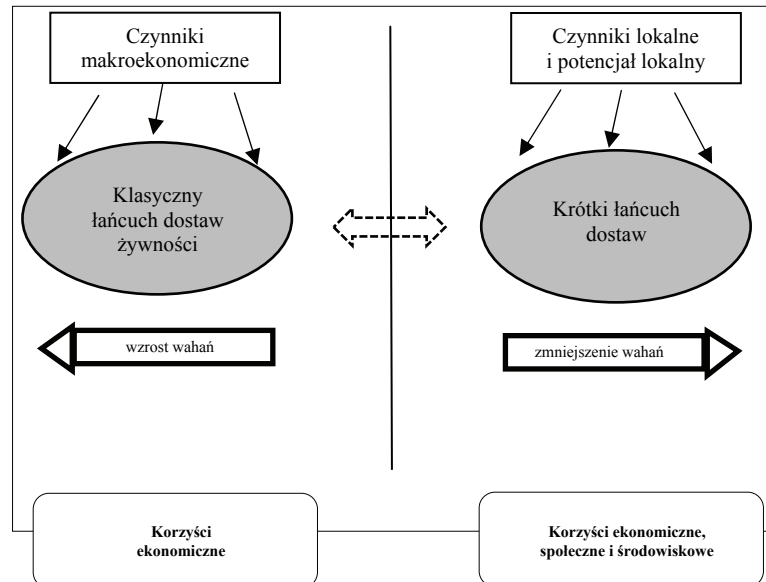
Czynniki makroekonomiczne

Czynniki lokalne i potencjał lokalny

Klasyczny łańcuch dostaw żywności

Krótki łańcuch dostaw

wzrost wahań

zmniejszenie wahań

Korzyści ekonomiczne

Korzyści ekonomiczne, społeczne i środowiskowe